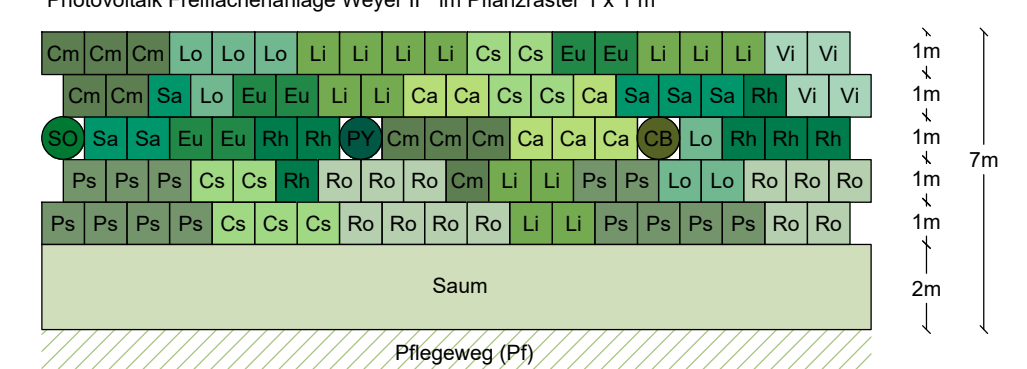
Photovoltaik Freiflächenanlage Weyer II - im Pflanzraster 1 x 1 m

Cm Cm Cm Lo Lo Lo Li Li Li Li Cs Cs Eu Eu Li Li Li Vi Vi

Cm Cm Sa Lo Eu Eu Li Li Ca Ca Cs Cs Ca Sa Sa Sa Rh Vi Vi

SO Sa Sa Eu Eu Rh Rh PY Cm Cm Cm Ca Ca Ca CB Lo Rh Rh Rh

Ps Ps Ps Cs Cs Rh Ro Ro Ro Cm Li Li Ps Ps Lo Lo Ro Ro Ro

Ps Ps Ps Ps Cs Cs Cs Ro Ro Ro Ro Li Li Ps Ps Ps Ps Ro Ro

Saum

Pflegeweg (Pf)

1m
1m
1m
1m
1m
2m
7m